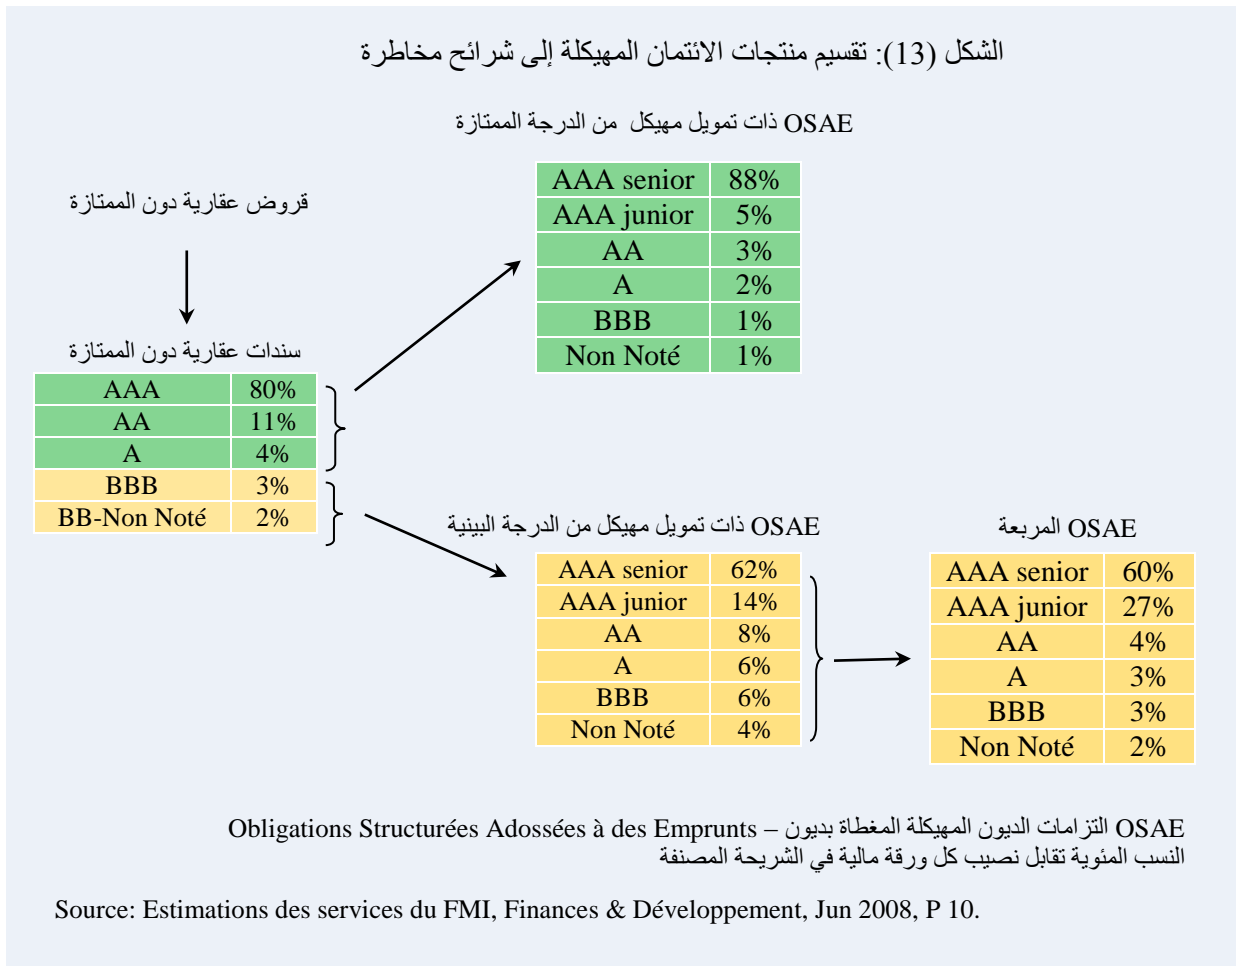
الشكل (13): تقسيم منتجات الائتمان المهيكلة إلى شرائح مخاطرة

OSAE ذات تمويل مهيكل من الدرجة الممتازة

| AAA senior | 88% |
|---|---|
| AAA junior | 5% |
| AA | 3% |
| A | 2% |
| BBB | 1% |
| Non Noté | 1% |

قروض عقارية دون الممتازة

سندات عقارية دون الممتازة

| AAA | 80% |
|---|---|
| AA | 11% |
| A | 4% |
| BBB | 3% |
| BB-Non Noté | 2% |

OSAE ذات تمويل مهيكل من الدرجة البينية

| AAA senior | 62% |
|---|---|
| AAA junior | 14% |
| AA | 8% |
| A | 6% |
| BBB | 6% |
| Non Noté | 4% |

OSAE المربعة

| AAA senior | 60% |
|---|---|
| AAA junior | 27% |
| AA | 4% |
| A | 3% |
| BBB | 3% |
| Non Noté | 2% |

OSAE التزامات الديون المهيكلة المغطاة بديون – Obligations Structurées Adossées à des Emprunts
النسب المئوية تقابل نصيب كل ورقة مالية في الشريحة المصنفة

Source: Estimations des services du FMI, Finances & Développement, Jun 2008, P 10.